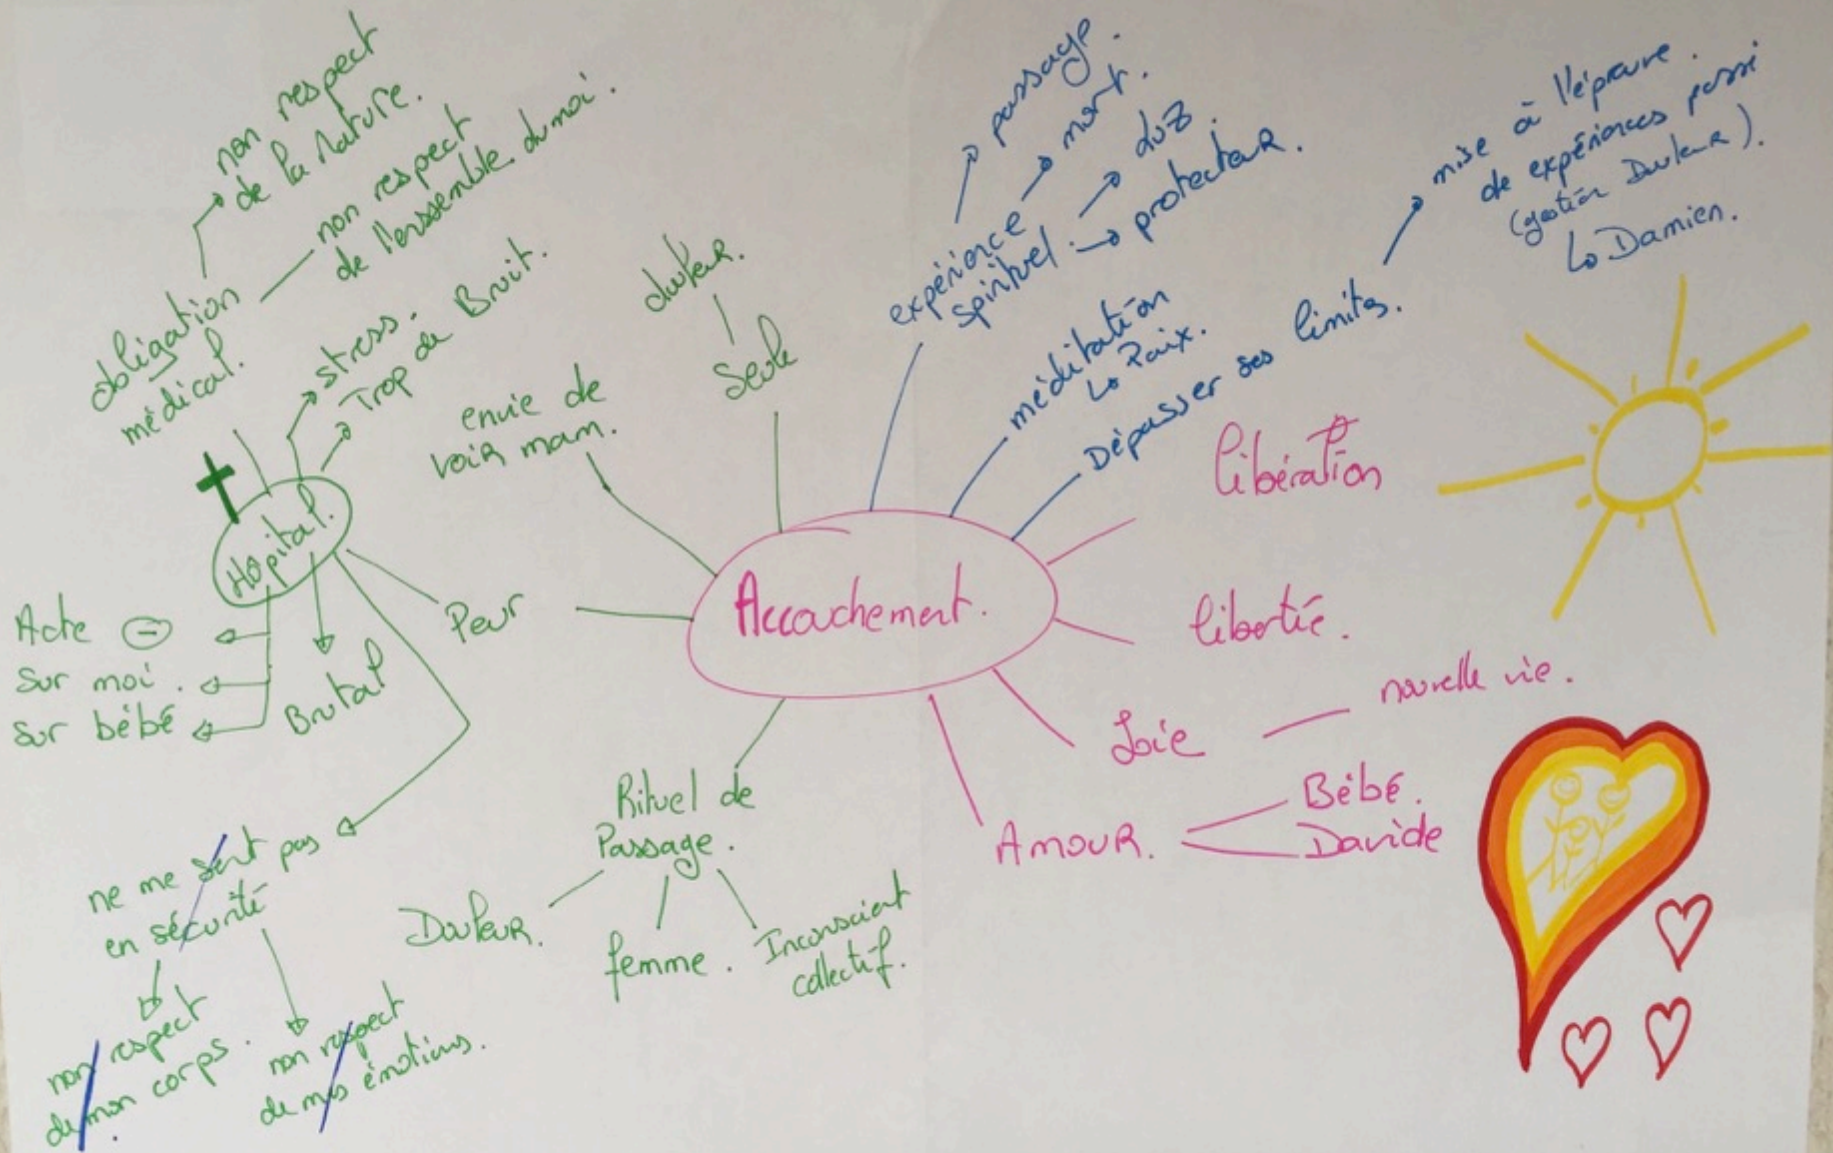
Accouchement.

obligation médical.
non respect de la Nature.
non respect de l'ensemble de moi.
stress.
Trop de Bruit.
Hôpital.
Acte ⊖
sur moi.
sur bébé
Brutal
Peur
ne me sent pas en sécurité
non respect du mon corps.
non respect de mes émotions.

envie de voir mam.
douleur.
Seule

Rituel de Passage.
Douleur.
femme.
Inconscient collectif.

expérience spirituel.
passage.
mort.
DOZ
protecteur.
méditation
Paix.
Dépasser ses limites.
mise à l'épreuve.
de expériences passé
(gestion Douleur).
Damien.

Libération
liberté.
Joie
nouvelle vie.
AMOUR.
Bébé.
Davide